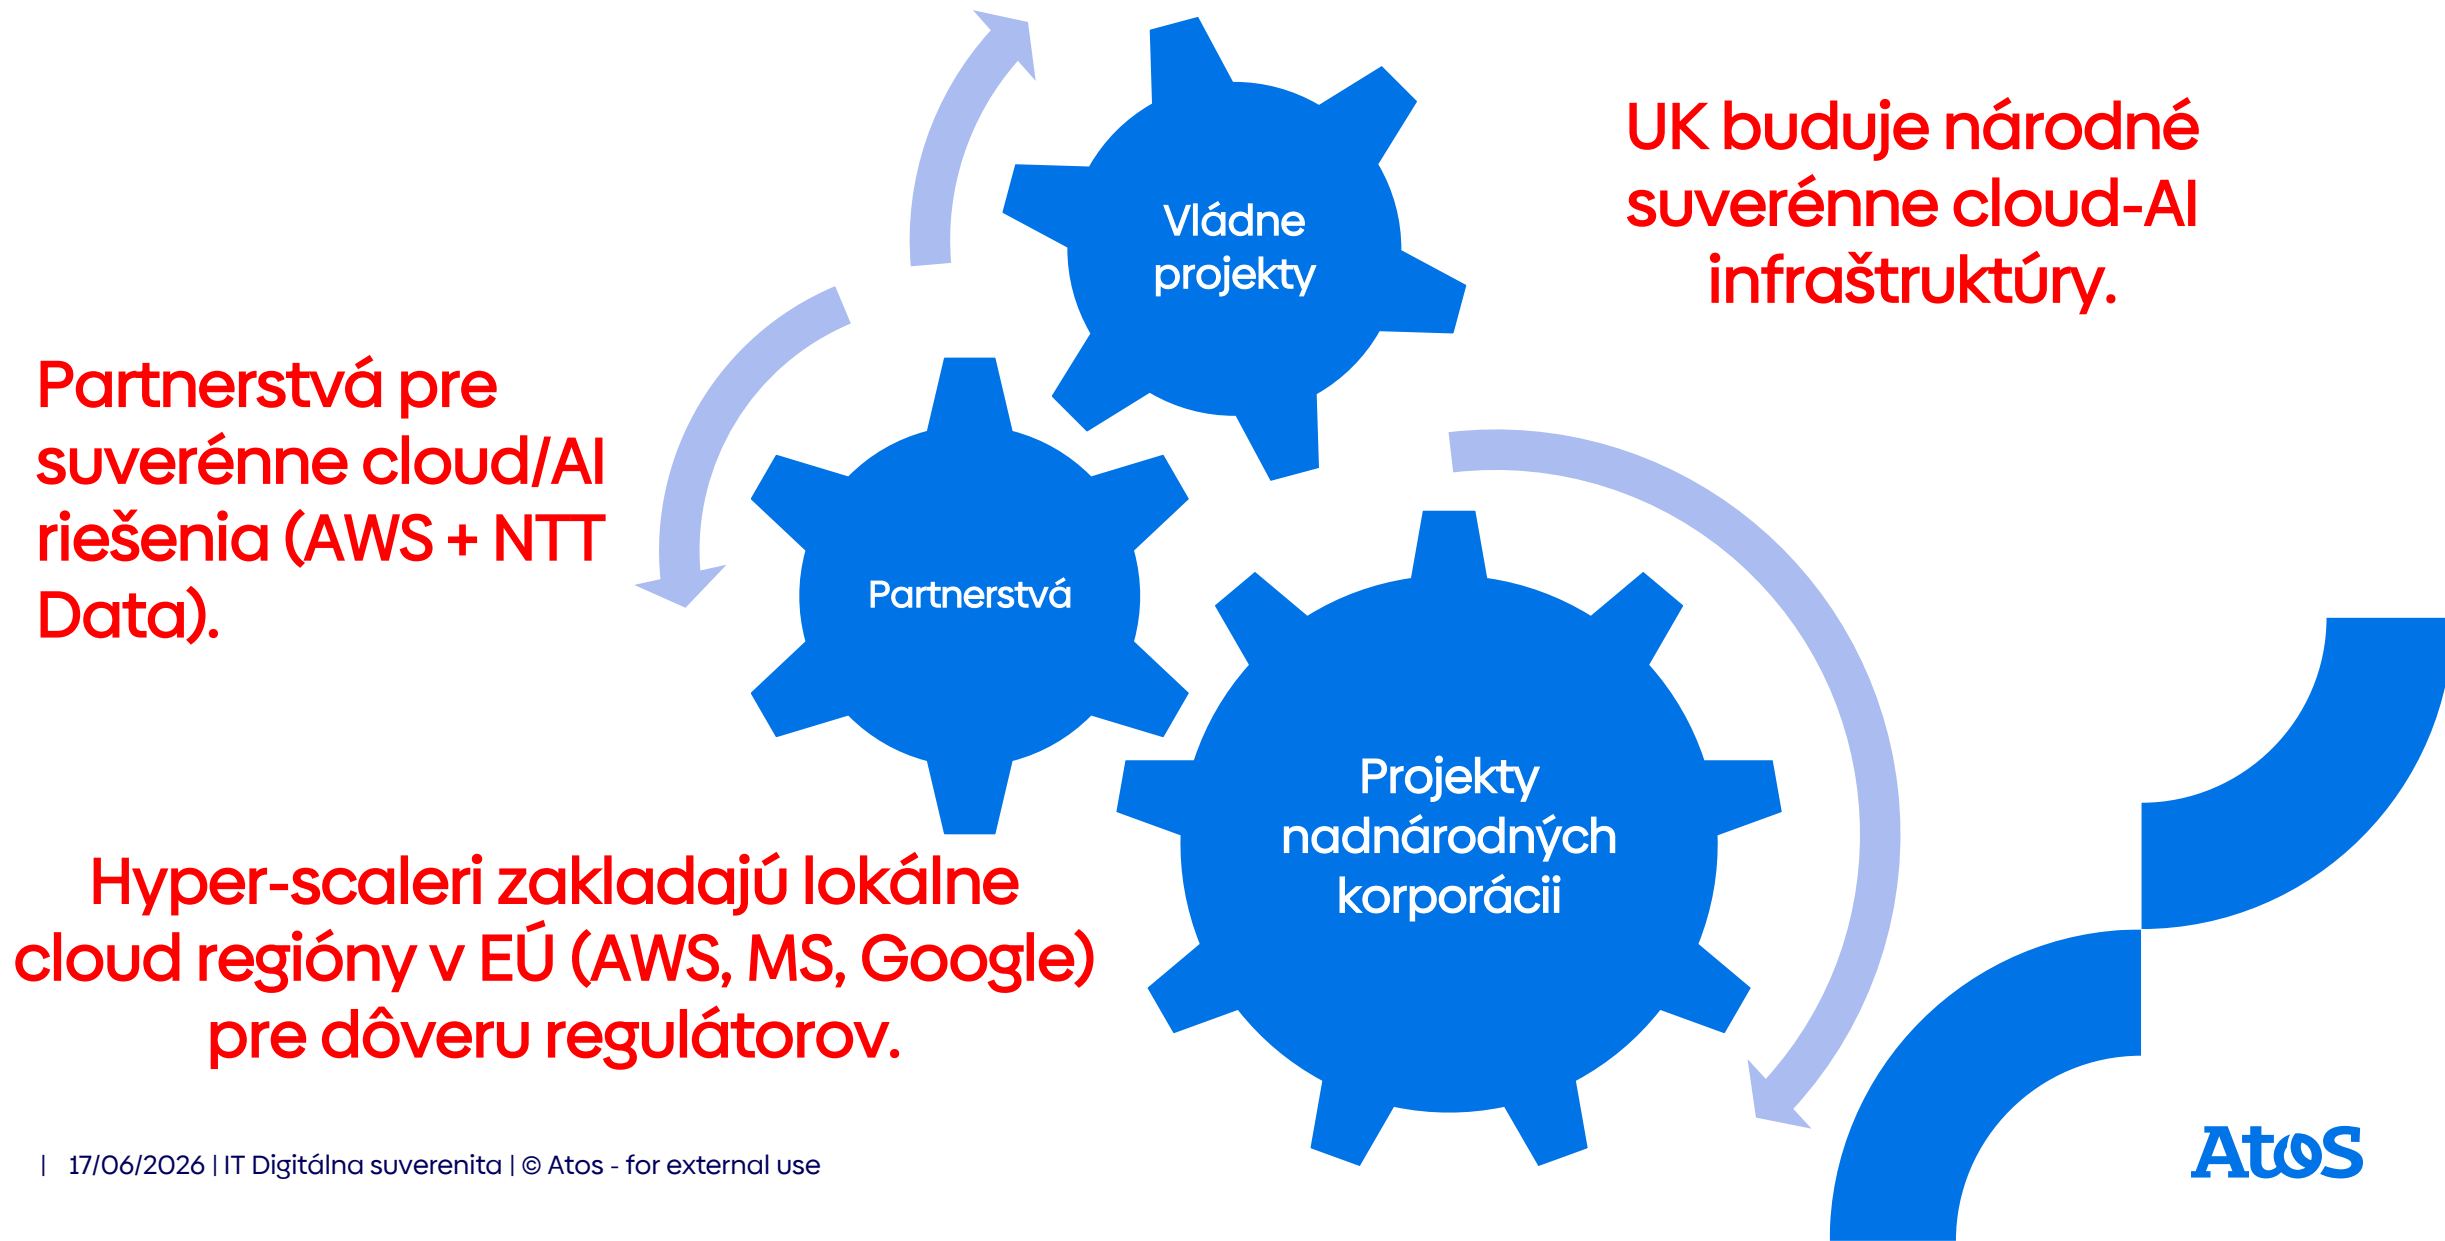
Vládne projekty

UK buduje národné suverénne cloud-AI infraštruktúry.

Partnerstvá pre suverénne cloud/AI riešenia (AWS + NTT Data).

Partnerstvá

Projekty nadnárodných korporácii

Hyper-scaleri zakladajú lokálne cloud regióny v EÚ (AWS, MS, Google) pre dôveru regulátorov.

| 17/06/2026 | IT Digitálna suverenita | © Atos - for external use

Atos